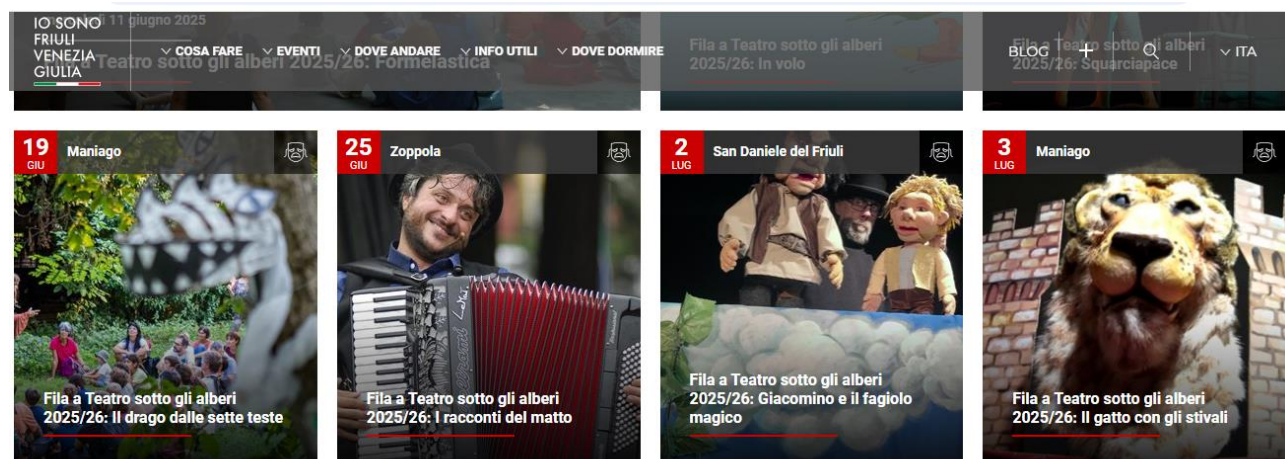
IO SONO FRIULI VENEZIA GIULIA

COSA FARE
EVENTI
DOVE ANDARE
INFO UTILI
DOVE DORMIRE

BLOG
ITA

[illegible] 11 giugno 2025
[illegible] Teatro sotto gli alberi 2025/26: Formelastica

Fila a Teatro sotto gli alberi 2025/26: In volo

Fila a Teatro sotto gli alberi 2025/26: Squarciapace

19 GIU
Maniago
Fila a Teatro sotto gli alberi 2025/26: Il drago dalle sette teste

25 GIU
Zoppola
Fila a Teatro sotto gli alberi 2025/26: I racconti del matto

2 LUG
San Daniele del Friuli
Fila a Teatro sotto gli alberi 2025/26: Giacomino e il fagiolo magico

3 LUG
Maniago
Fila a Teatro sotto gli alberi 2025/26: Il gatto con gli stivali